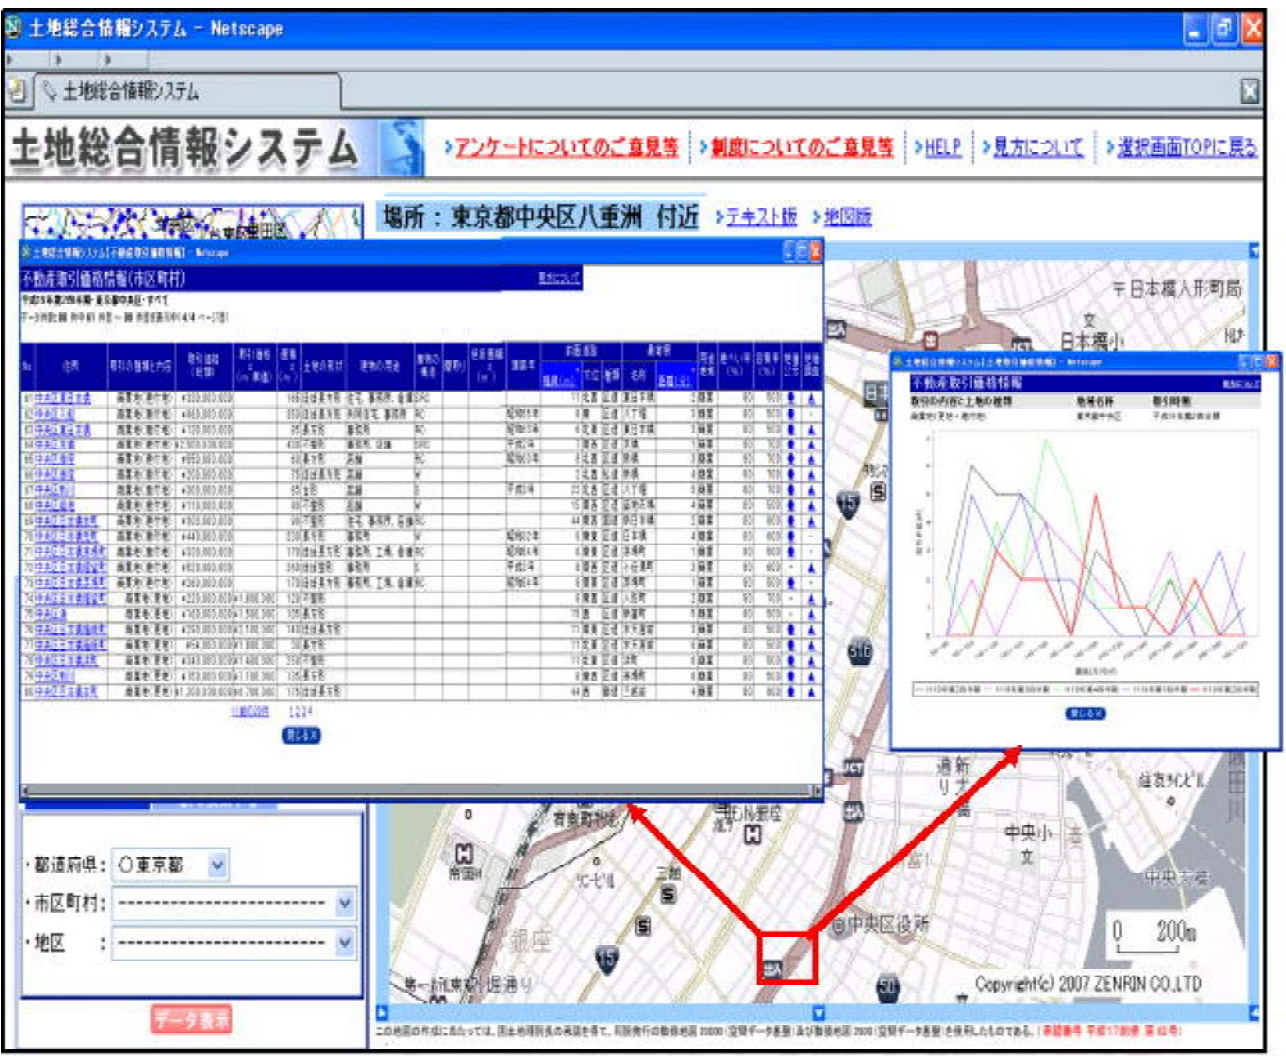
土地総合情報システム - Netscape

土地総合情報システム

土地総合情報システム

>アンケートについてのご意見等 >制度についてのご意見等 >HELP >見方について >選択画面TOPに戻る

場所：東京都中央区八重洲 付近 >テキスト版 >地図版

不動産取引価格情報(市区町村)

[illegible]

閉じる

不動産取引価格情報

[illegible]

閉じる

日本橋人形町局

日本橋小

中央小

中央区役所

0 200m

Copyright(c) 2007 ZENRIN CO.,LTD

・都道府県： ○東京都

・市区町村： --------------------------

・地区 ： --------------------------

データ表示

この地図の作成に当たっては、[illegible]